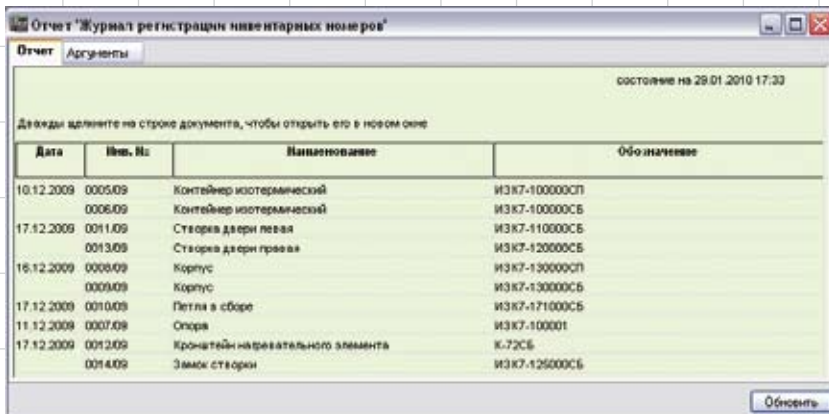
Отчет "Журнал регистрации инвентарных номеров"

Отчет | Аргументы

состояние на 29.01.2010 17:33

Дважды щелкните на строке документа, чтобы открыть его в новом окне

| Дата | Инв. № | Наименование | Обозначение |
|---|---|---|---|
| 10.12.2009 | 0005/09 | Контейнер изотермический | ИЗК7-100000СП |
| | 0006/09 | Контейнер изотермический | ИЗК7-100000СБ |
| 17.12.2009 | 0011/09 | Створка двери левая | ИЗК7-110000СБ |
| | 0013/09 | Створка двери правая | ИЗК7-120000СБ |
| 16.12.2009 | 0008/09 | Корпус | ИЗК7-130000СП |
| | 0009/09 | Корпус | ИЗК7-130000СБ |
| 17.12.2009 | 0010/09 | Петля в сборе | ИЗК7-171000СБ |
| 11.12.2009 | 0007/09 | Опора | ИЗК7-100001 |
| 17.12.2009 | 0012/09 | Кронштейн нагревательного элемента | К-72СБ |
| | 0014/09 | Замок створки | ИЗК7-125000СБ |

Обновить